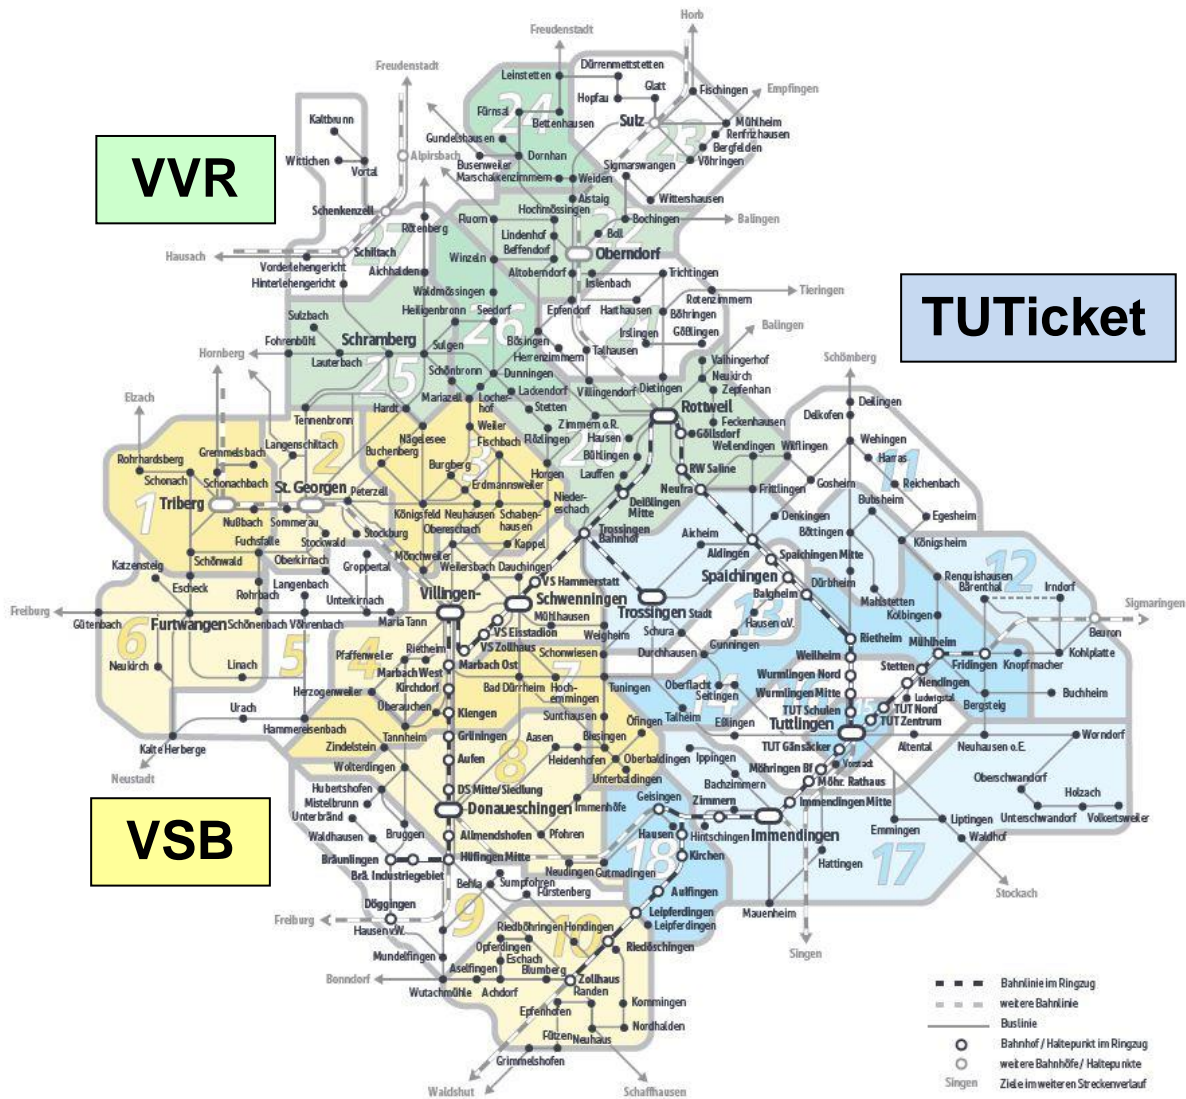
VVR

TUTicket

VSB

Freudenstadt
Horb
Freudenstadt
Leinstetten
Dürrenmettstetten
Glatt
Fischingen
Empfingen
Hopfau
Fürnsal
24
Betten­hausen
Sulz
23
Mühlheim
Renfrizhausen
Bergfelden
Vöhringen
Kaltbrunn
Gundelshausen
Dornhan
Alpirsbach
Busenweiler
Marschalkenzimmern
Weiden
Sigmarswangen
Wittichen
Vortal
Aistaig
Wittershausen
Hochmössingen
22
Schenkenzell
27
Fluorn
Bochingen
Balingen
Rötenberg
Lindenhof
Bettendorf
Boll
Hausach
Schiltach
Winzeln
Oberndorf
Vorderlehengericht
Hinterlehengericht
Aichhalden
Altoberndorf
Trichtingen
Islenbach
Tieringen
Waldmössingen
Rotenzimmern
Heiligenbronn
Seedorf
Epfendorf
Harthausen
Böhringen
Sulzbach
26
Irslingen
Gößlingen
Balingen
Fohrenbühl
Schramberg
Sulgen
Bösingen
Herrenzimmern
Talhausen
Hornberg
Lauterbach
Schönbronn
Dunningen
Vaihingerhof
Neukirch
25
Lackendorf
Villingendorf
Dietingen
Zepfenhan
Schömberg
Elzach
Mariazell
Locherhof
Stetten
Rottweil
Deilingen
Tennenbronn
Hardt
Weiler
Zimmern o.R.
Feckenhausen
Delkofen
Langenschiltach
Nägelesee
Fischbach
Flözlingen
Hausen
Göllsdorf
Wellendingen
Wilflingen
Wehingen
Rohrhardsberg
Gremmelsbach
2
Buchenberg
Burgberg
Böhringen
Harras
Schonach
Schonachbach
3
Horgen
Lauffen
RW Saline
11
Reichenbach
Erdmannsweiler
Frittlingen
Gosheim
Triberg
St. Georgen
Peterzell
Niedereschach
Neufra
1
Königsfeld
Neuhausen
Schabenhausen
Deißlingen Mitte
Bubsheim
Nußbach
Sommerau
Stockburg
Denkingen
Egesheim
Fuchsfalle
Stockwald
Obereschach
Trossingen Bahnhof
Aicheim
Böttingen
Königsheim
Schönwald
Oberkirnach
Kappel
Aldingen
Spaichingen Mitte
12
Katzensteig
Mönchweiler
Groppertal
Weilersbach
Dauchingen
Renquishausen
Bärenthal
Irndorf
Escheck
Langenbach
VS Hammerstatt
Spaichingen
Dürbheim
Rohrbach
Unterkirnach
Villingen
Schwenningen
Trossingen Stadt
Balgheim
13
Mahlstetten
Freiburg
Gütenbach
Furtwangen
Schönenbach
Vöhrenbach
Maria Tann
Mühlhausen
Kolbingen
Sigmaringen
6
Riethheim
VS Eisstadion
Weigheim
Schura
Hausen o.V.
Rietheim
Mühlheim
Beuron
Pfaffenweiler
4
VS Zollhaus
Schwenningen
Gunningen
Neukirch
5
Marbach West
Marbach Ost
Durchhausen
Weilheim
Stetten
Fridingen
Knopfmacher
Kohlplatte
Linach
Kirchdorf
7
Wurmlingen Nord
Nendingen
Herzogenweiler
Bad Dürrheim
Hochemmingen
Tuningen
Oberflacht
Seitingen
Wurmlingen Mitte
Ludwigstal
Buchheim
Überauchen
Bergsteig
Urach
Klengen
Sunthausen
Öfingen
Talheim
Eßlingen
TUT Schulen
Tuttlingen
TUT Nord
TUT Zentrum
Hammereisenbach
Tannheim
Grüningen
Aasen
Biesingen
14
Altental
Neuhausen o.E.
Worndorf
Kalte Herberge
Zindelstein
Aufen
Heidenhofen
Oberbaldingen
Ippingen
TUT Gänsäcker
Wolterdingen
8
Unterbaldingen
Möhringen Bf
Vorstadt
Neustadt
Hubertshofen
DS Mitte/Siedlung
Bachzimmern
Möhr. Rathaus
Oberschwandorf
Mistelbrunn
Donaueschingen
Immenhöfe
Geisingen
Zimmern
Immendingen Mitte
Holzach
Unterbränd
Bruggen
Allmendshofen
Pfohren
Hintschingen
Immendingen
Emmingen
Liptingen
Unterschwandorf
Volkertsweiler
Waldhausen
Hausen
Waldhof
Bräunlingen
Hüfingen Mitte
Neudingen
Gutmadingen
18
Kirchen
Hattingen
17
Brä. Industriegebiet
Behla
Sumpfohren
Fürstenberg
Aulfingen
Stockach
Döggingen
9
Leipferdingen
Leipferdingen
Mauenheim
Freiburg
Hausen v.W.
Riedböhringen
Hondingen
10
Riedöschingen
Singen
Opferdingen
Mundelfingen
Eschach
Aselfingen
Blumberg
Zollhaus
Bonndorf
Wutachmühle
Achdorf
Randen
Kommingen
Epfenhofen
Nordhalden
Fützen
Neuhaus
Grimmelshofen
Waldshut
Schaffhausen

Bahnlinie im Ringzug
weitere Bahnlinie
Buslinie
Bahnhof / Haltepunkt im Ringzug
weitere Bahnhöfe / Haltepunkte
Singen
Ziele im weiteren Streckenverlauf